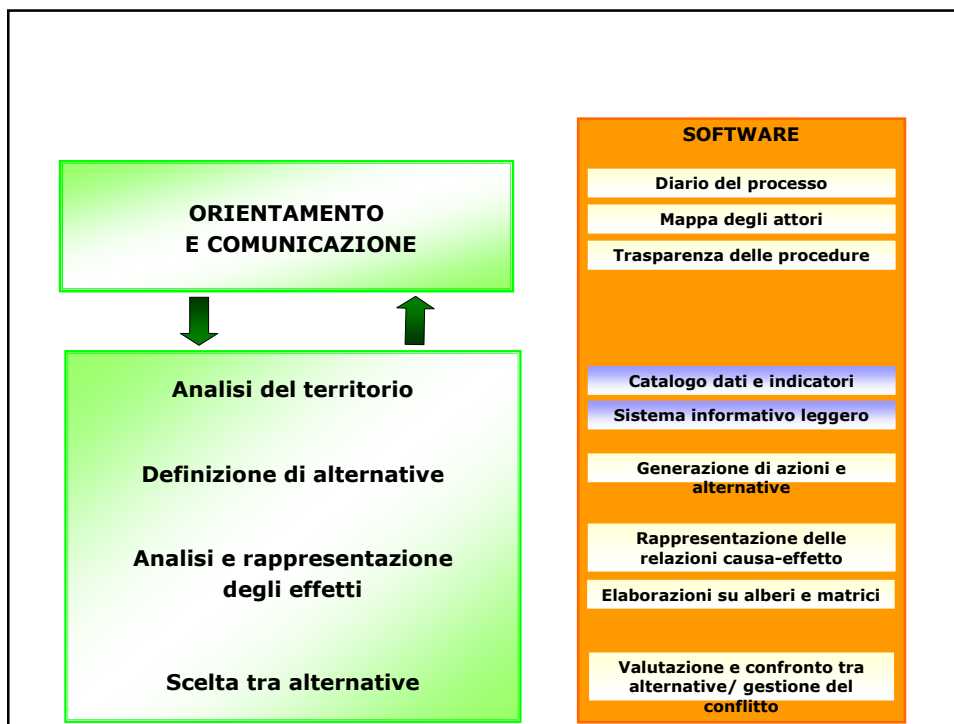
ORIENTAMENTO
E COMUNICAZIONE

Analisi del territorio

Definizione di alternative

Analisi e rappresentazione degli effetti

Scelta tra alternative

SOFTWARE

Diario del processo

Mappa degli attori

Trasparenza delle procedure

Catalogo dati e indicatori

Sistema informativo leggero

Generazione di azioni e alternative

Rappresentazione delle relazioni causa-effetto

Elaborazioni su alberi e matrici

Valutazione e confronto tra alternative/ gestione del conflitto